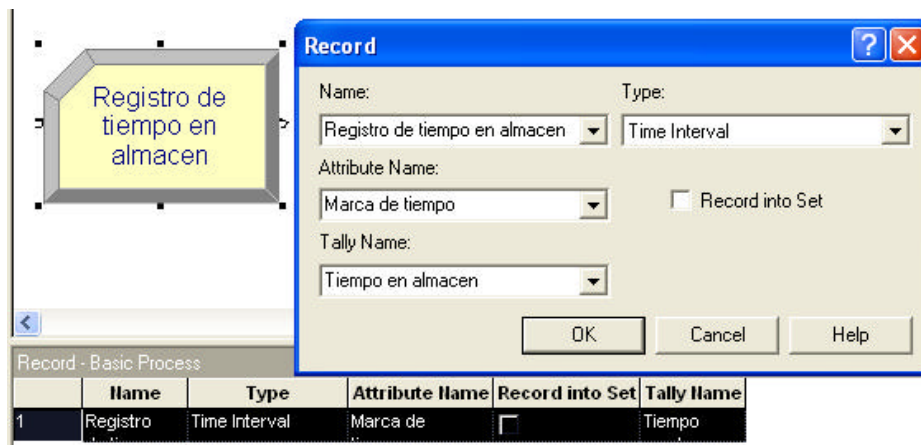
Registro de tiempo en almacen

Record

Name:

Registro de tiempo en almacen

Type:

Time Interval

Attribute Name:

Marca de tiempo

Record into Set

Tally Name:

Tiempo en almacen

OK

Cancel

Help

Record - Basic Process

| | Name | Type | Attribute Name | Record into Set | Tally Name |
|---|---|---|---|---|---|
| 1 | Registro | Time Interval | Marca de | | Tiempo |